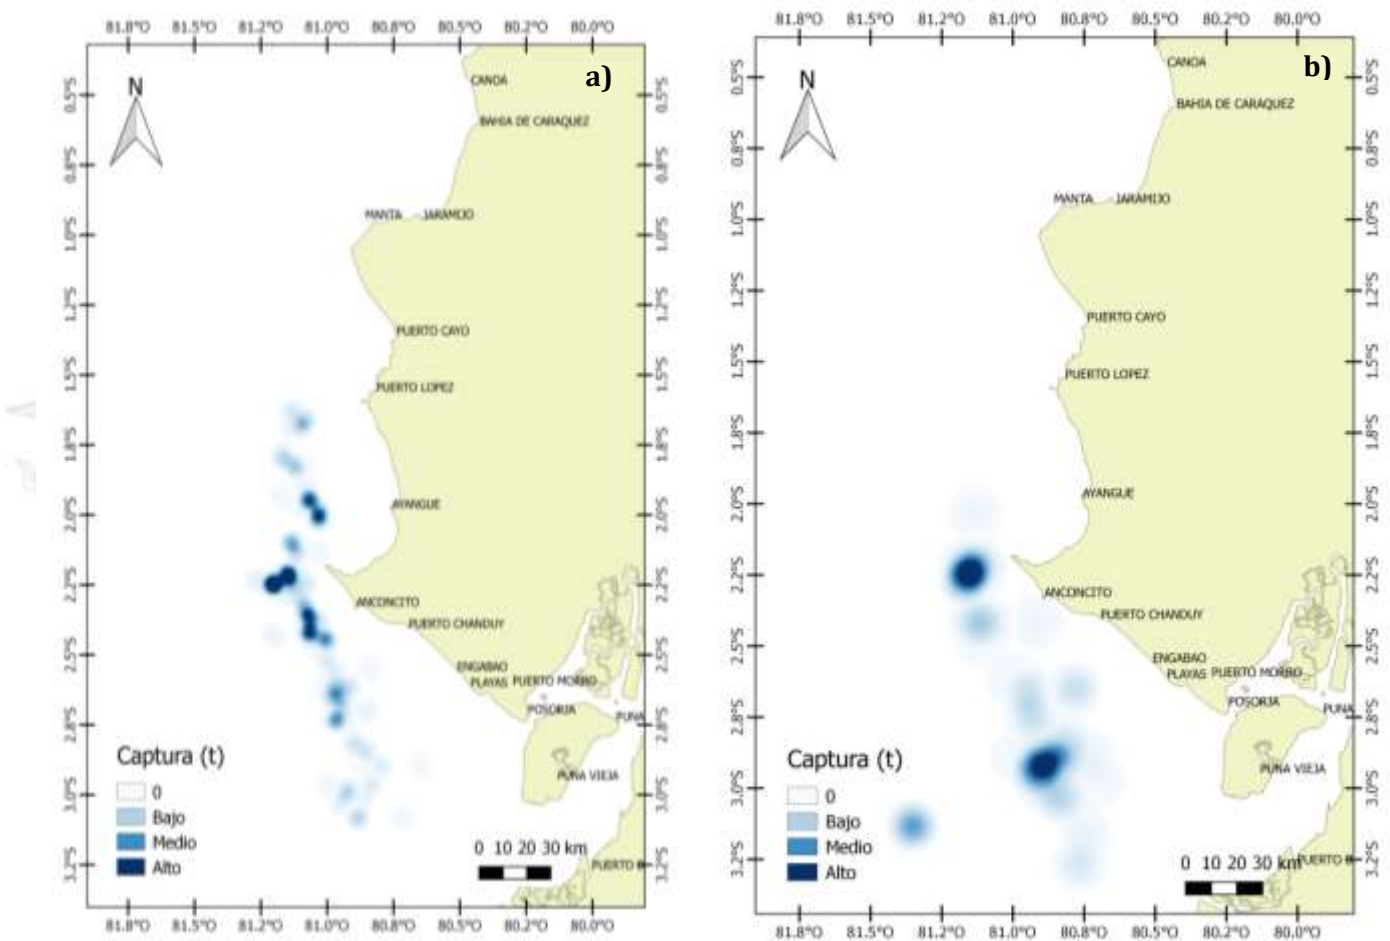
81.8°O 81.5°O 81.2°O 81.0°O 80.8°O 80.5°O 80.2°O 80.0°O

a)

N

0.5°S 0.8°S 1.0°S 1.2°S 1.5°S 1.8°S 2.0°S 2.2°S 2.5°S 2.8°S 3.0°S 3.2°S

CANOA
BAHIA DE CARAQUEZ
MANTA JARAMIJO
PUERTO CAYO
PUERTO LOPEZ
AYANGUE
ANCONCITO
PUERTO CHANDUY
ENGABAO
PLAYAS PUERTO MORRO
POSORJA
PUNA
PUNA VIEJA
PUERTO B

Captura (t)
0
Bajo
Medio
Alto

0 10 20 30 km

81.8°O 81.5°O 81.2°O 81.0°O 80.8°O 80.5°O 80.2°O 80.0°O

81.8°O 81.5°O 81.2°O 81.0°O 80.8°O 80.5°O 80.2°O 80.0°O

b)

N

0.5°S 0.8°S 1.0°S 1.2°S 1.5°S 1.8°S 2.0°S 2.2°S 2.5°S 2.8°S 3.0°S 3.2°S

CANOA
BAHIA DE CARAQUEZ
MANTA JARAMIJO
PUERTO CAYO
PUERTO LOPEZ
AYANGUE
ANCONCITO
PUERTO CHANDUY
ENGABAO
PLAYAS PUERTO MORRO
POSORJA
PUNA
PUNA VIEJA
PUERTO B

Captura (t)
0
Bajo
Medio
Alto

0 10 20 30 km

81.8°O 81.5°O 81.2°O 81.0°O 80.8°O 80.5°O 80.2°O 80.0°O